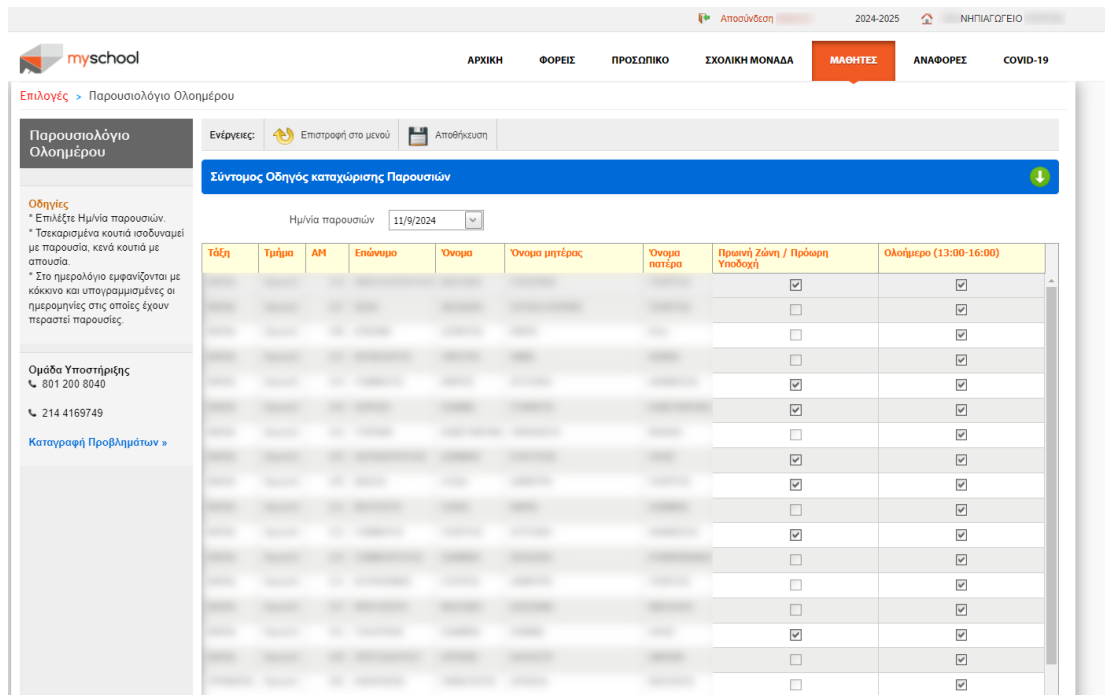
Αποσύνδεση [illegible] 2024-2025 ΝΗΠΙΑΓΩΓΕΙΟ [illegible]

myschool

ΑΡΧΙΚΗ ΦΟΡΕΙΣ ΠΡΟΣΩΠΙΚΟ ΣΧΟΛΙΚΗ ΜΟΝΑΔΑ ΜΑΘΗΤΕΣ ΑΝΑΦΟΡΕΣ COVID-19

Επιλογές > Παρουσιολόγιο Ολοημέρου

Παρουσιολόγιο Ολοημέρου

Οδηγίες
* Επιλέξτε Ημ/νία παρουσιών.
* Τσεκαρισμένα κουτιά ισοδυναμεί με παρουσία, κενά κουτιά με απουσία.
* Στο ημερολόγιο εμφανίζονται με κόκκινο και υπογραμμισμένες οι ημερομηνίες στις οποίες έχουν περαστεί παρουσίες.

Ομάδα Υποστήριξης
801 200 8040

214 4169749

Καταγραφή Προβλημάτων »

Ενέργειες: Επιστροφή στο μενού Αποθήκευση

Σύντομος Οδηγός καταχώρισης Παρουσιών

Ημ/νία παρουσιών 11/9/2024

| Τάξη | Τμήμα | ΑΜ | Επώνυμο | Όνομα | Όνομα μητέρας | Όνομα πατέρα | Πρωινή Ζώνη / Πρόωρη Υποδοχή | Ολοήμερο (13:00-16:00) |
|---|---|---|---|---|---|---|---|---|
| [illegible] | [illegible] | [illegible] | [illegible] | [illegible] | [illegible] | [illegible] | | |